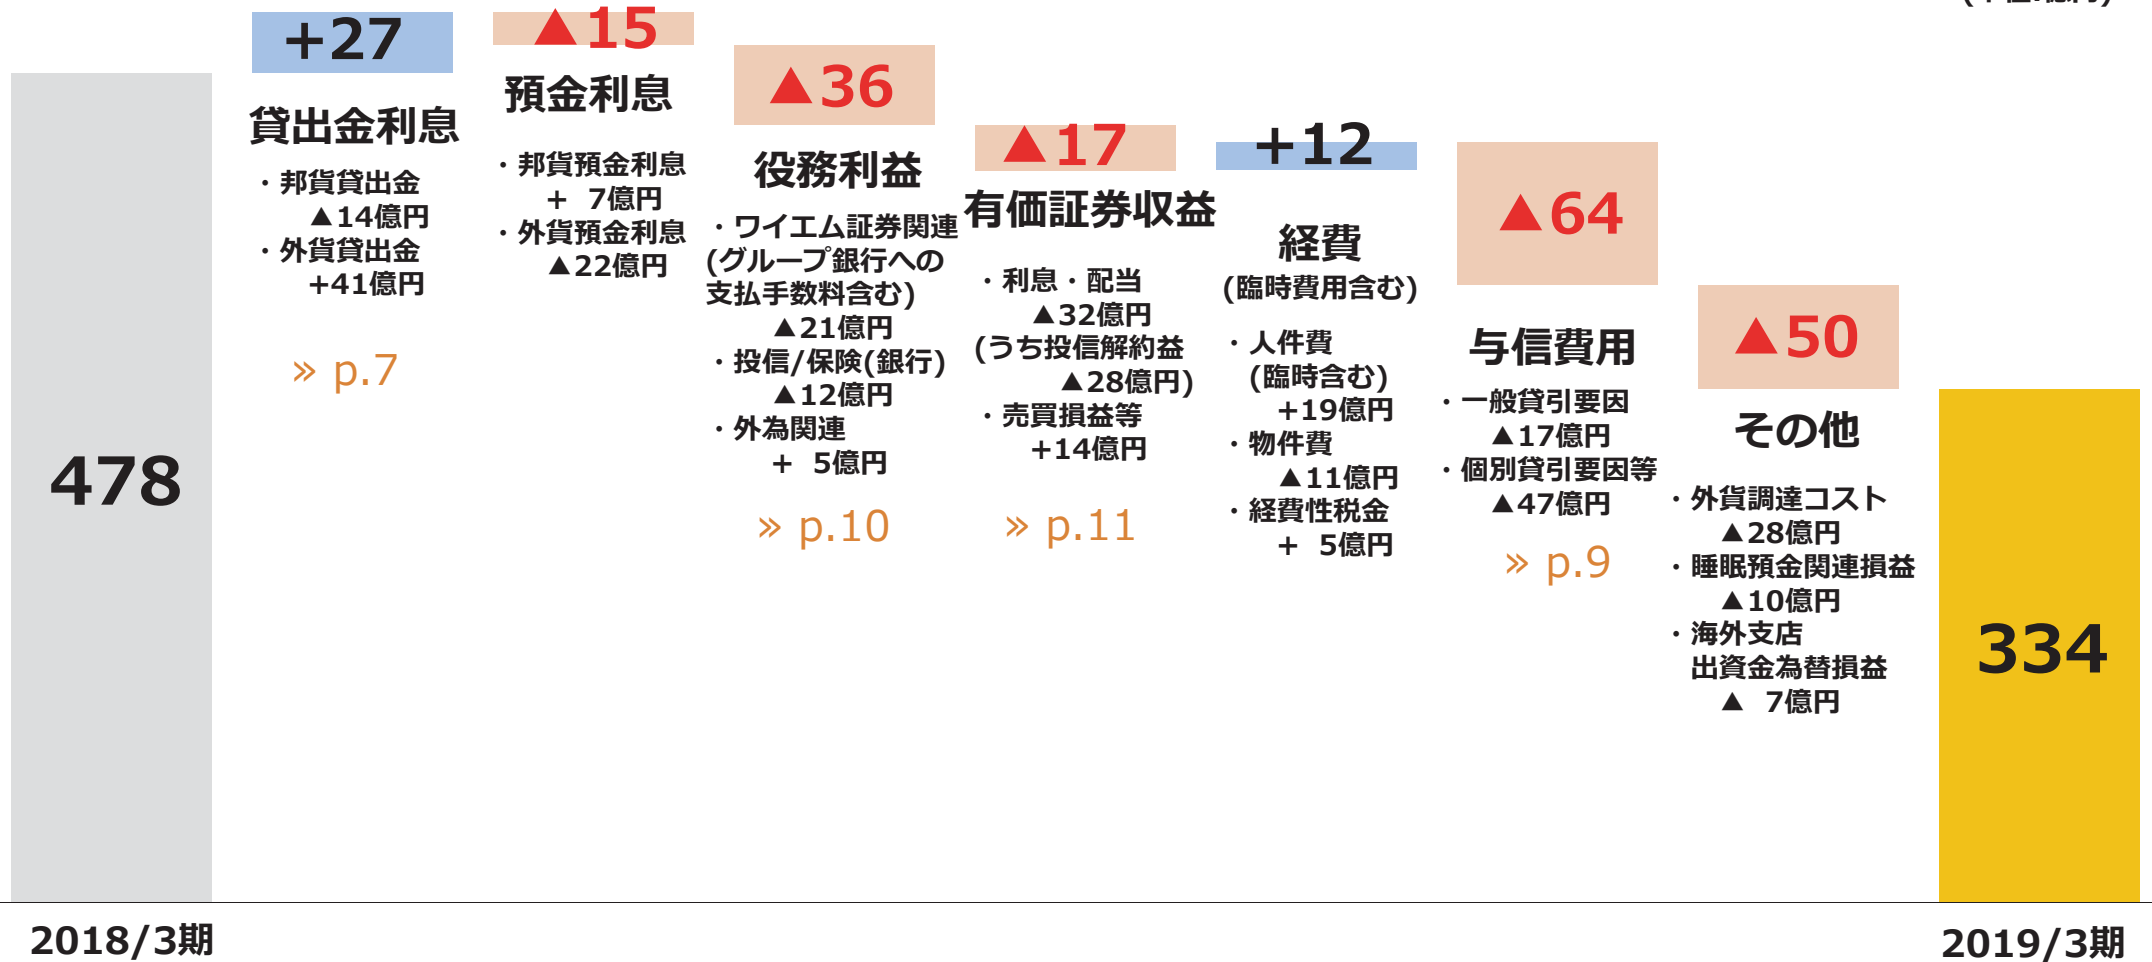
478

+27
貸出金利息
・邦貨貸出金 ▲14億円
・外貨貸出金 +41億円
» p.7

▲15
預金利息
・邦貨預金利息 + 7億円
・外貨預金利息 ▲22億円

▲36
役務利益
・ワイエム証券関連 (グループ銀行への支払手数料含む) ▲21億円
・投信/保険(銀行) ▲12億円
・外為関連 + 5億円
» p.10

▲17
有価証券収益
・利息・配当 ▲32億円 (うち投信解約益 ▲28億円)
・売買損益等 +14億円
» p.11

+12
経費
(臨時費用含む)
・人件費 (臨時含む) +19億円
・物件費 ▲11億円
・経費性税金 + 5億円

▲64
与信費用
・一般貸引要因 ▲17億円
・個別貸引要因等 ▲47億円
» p.9

▲50
その他
・外貨調達コスト ▲28億円
・睡眠預金関連損益 ▲10億円
・海外支店出資金為替損益 ▲ 7億円

334

2018/3期
2019/3期